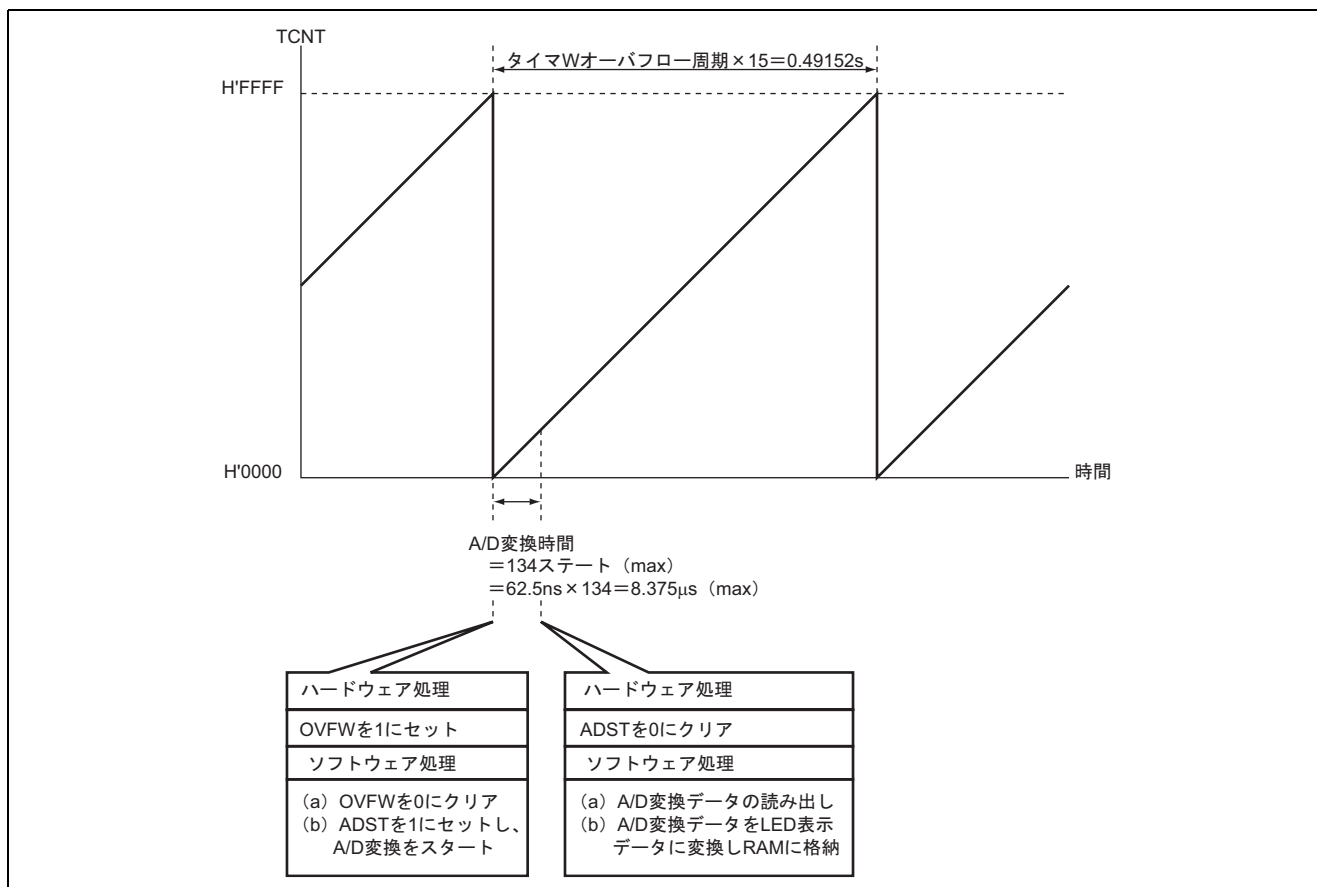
TCNT

タイマWオーバフロー周期×15＝0.49152s

H'FFFF

H'0000

時間

A/D変換時間
＝134ステート（max）
＝62.5ns×134＝8.375μs（max）

| ハードウェア処理 |
|---|
| OVFWを1にセット |
| ソフトウェア処理 |
| （a）OVFWを0にクリア<br>（b）ADSTを1にセットし、A/D変換をスタート |

| ハードウェア処理 |
|---|
| ADSTを0にクリア |
| ソフトウェア処理 |
| （a）A/D変換データの読み出し<br>（b）A/D変換データをLED表示データに変換しRAMに格納 |